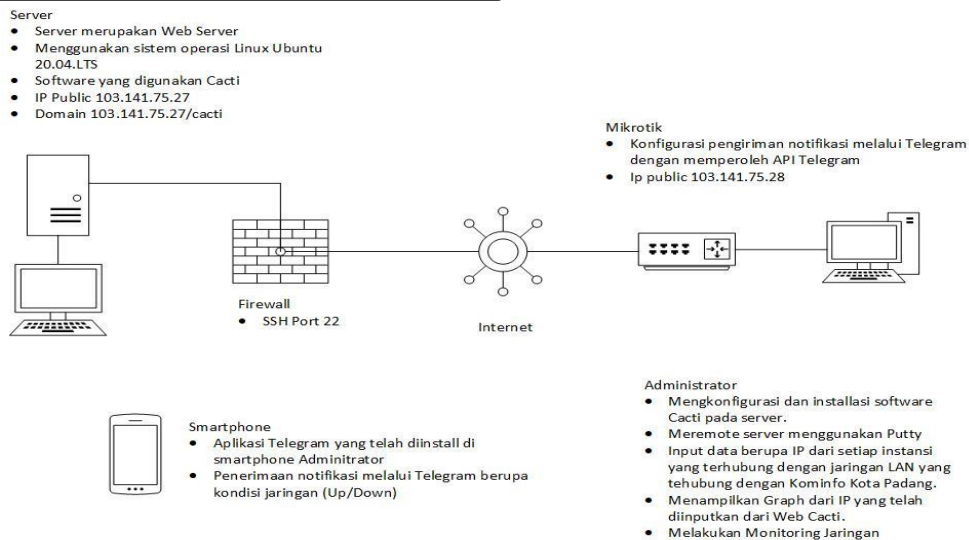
Server
• Server merupakan Web Server
• Menggunakan sistem operasi Linux Ubuntu 20.04.LTS
• Software yang digunakan Cacti
• IP Public 103.141.75.27
• Domain 103.141.75.27/cacti

Mikrotik
• Konfigurasi pengiriman notifikasi melalui Telegram dengan memperoleh API Telegram
• Ip public 103.141.75.28

Firewall
• SSH Port 22

Internet

Smartphone
• Aplikasi Telegram yang telah diinstall di smartphone Admnitrator
• Penerimaan notifikasi melalui Telegram berupa kondisi jaringan (Up/Down)

Administrator
• Mengkonfigurasi dan installasi software Cacti pada server.
• Meremote server menggunakan Putty
• Input data berupa IP dari setiap instansi yang terhubung dengan jaringan LAN yang tehubung dengan Kominfo Kota Padang.
• Menampilkan Graph dari IP yang telah diinputkan dari Web Cacti.
• Melakukan Monitoring Jaringan